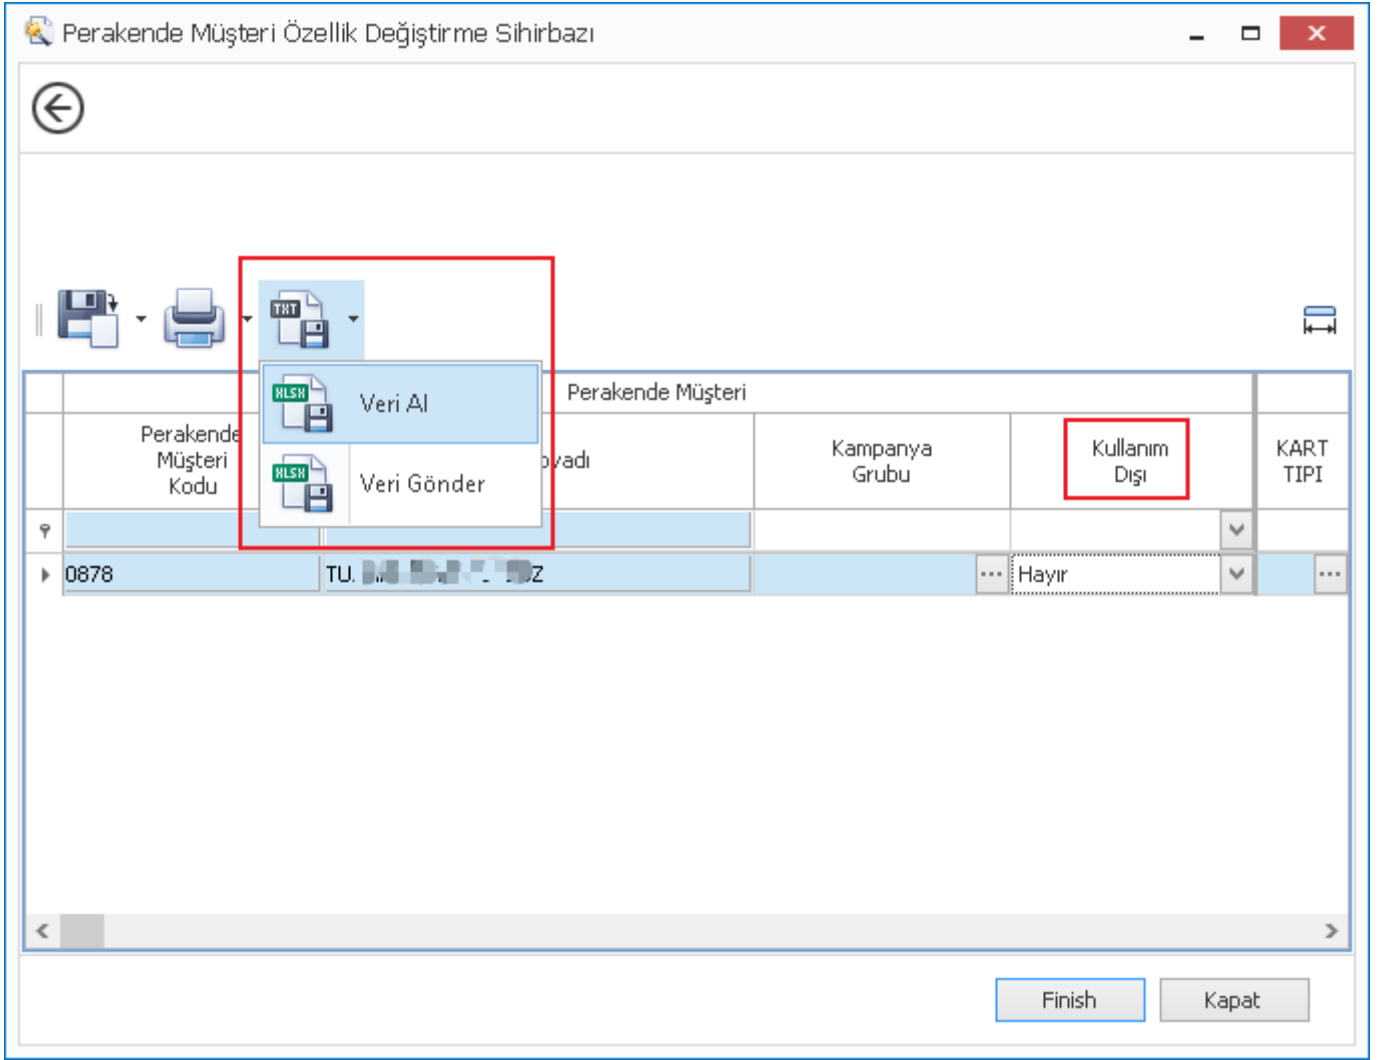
Perakende Müşteri Özellik Değiştirme Sihirbazı

TXT

XLSX Veri Al

XLSX Veri Gönder

Perakende Müşteri

| Perakende Müşteri Kodu | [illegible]vadı | Kampanya Grubu | Kullanım Dışı | KART TIPI |
|---|---|---|---|---|
| | | | | |
| 0878 | TU. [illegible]Z | ... | Hayır | ... |

Finish

Kapat